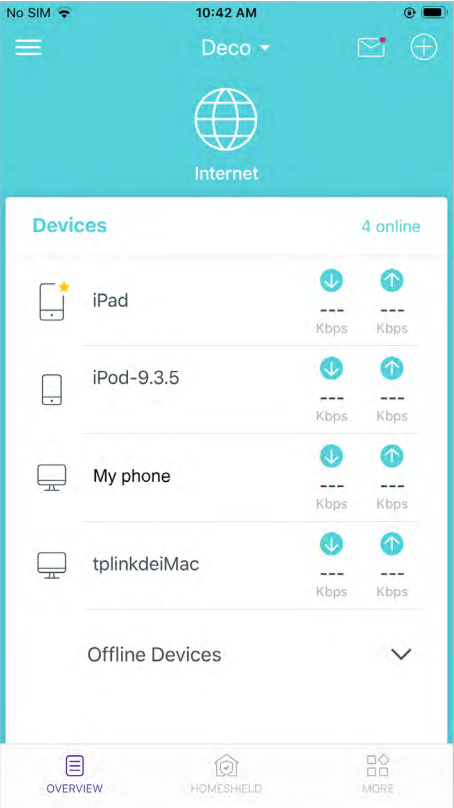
No SIM
10:42 AM

Deco

Internet

Devices
4 online

iPad
---
Kbps
---
Kbps

iPod-9.3.5
---
Kbps
---
Kbps

My phone
---
Kbps
---
Kbps

tplinkdeiMac
---
Kbps
---
Kbps

Offline Devices

OVERVIEW
HOMESHIELD
MORE